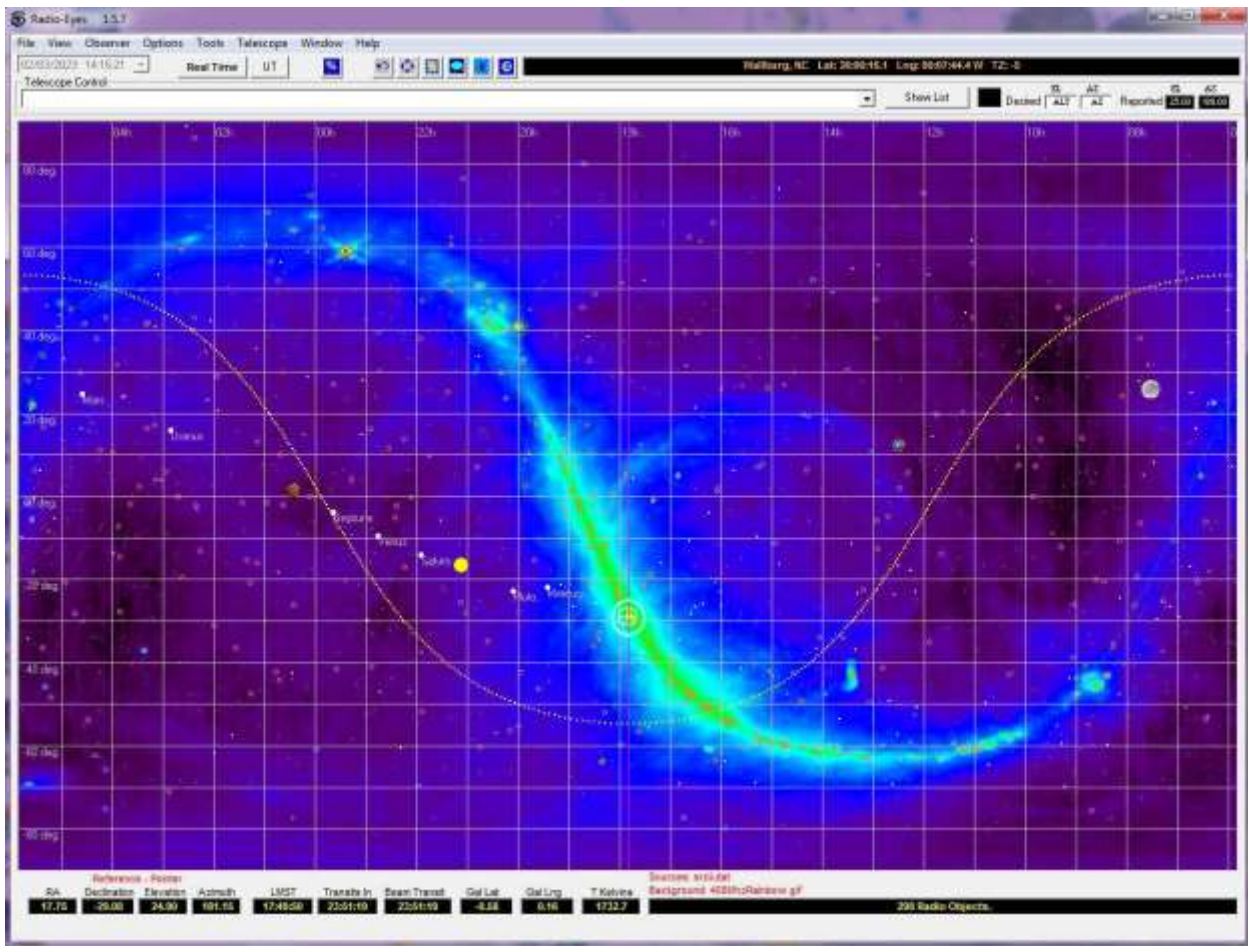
Radio-Eyes 1.5.7

File View Observer Options Tools Telescope Window Help

02/03/2023 14:15:21 Real Time UT

Wallburg, NC Lat: 36:00:15.1 Lng: 80:07:44.4 W TZ: -5

Telescope Control

Show List Desired EL ALT AZ AZ Reported EL 25.00 AZ 180.00

04h 02h 00h 22h 20h 18h 16h 14h 12h 10h 08h

80 deg

60 deg

40 deg

20 deg

00 deg

-20 deg

-40 deg

-60 deg

-80 deg

Mars

Uranus

Neptune

Venus

Saturn

Pluto

Mercury

Reference - Pointer

RA 17.75 Declination -29.00 Elevation 24.00 Azimuth 181.15 LMST 17:45:50 Transits In 23:51:19 Beam Transit 23:51:19 Gal Lat -0.08 Gal Lng 0.16 T Kelvins 1732.7

Sources: src.dat
Background: 408MhzRainbow.gif

295 Radio Objects.